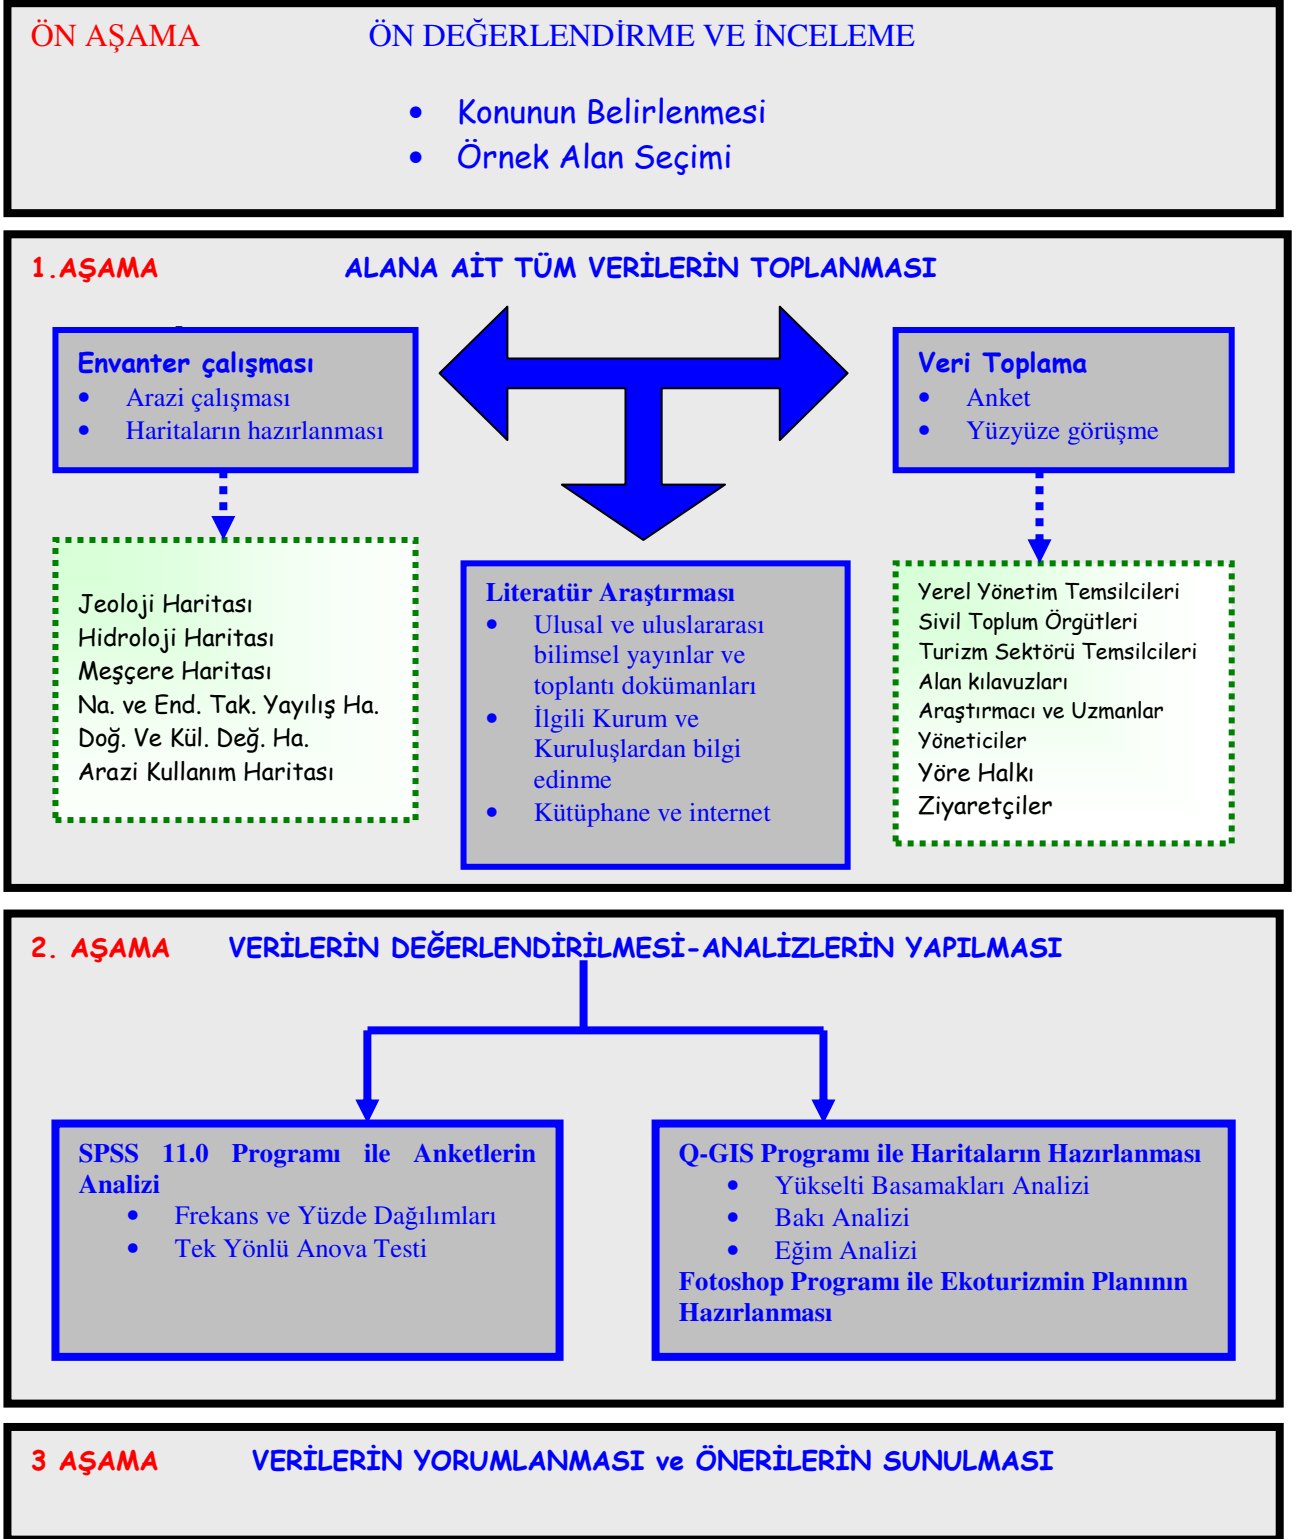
ÖN AŞAMA ÖN DEĞERLENDİRME VE İNCELEME

- Konunun Belirlenmesi
- Örnek Alan Seçimi

1.AŞAMA ALANA AİT TÜM VERİLERİN TOPLANMASI

Envanter çalışması
- Arazi çalışması
- Haritaların hazırlanması

Jeoloji Haritası
Hidroloji Haritası
Meşçere Haritası
Na. ve End. Tak. Yayılış Ha.
Doğ. Ve Kül. Değ. Ha.
Arazi Kullanım Haritası

Literatür Araştırması
- Ulusal ve uluslararası bilimsel yayınlar ve toplantı dokümanları
- İlgili Kurum ve Kuruluşlardan bilgi edinme
- Kütüphane ve internet

Veri Toplama
- Anket
- Yüzyüze görüşme

Yerel Yönetim Temsilcileri
Sivil Toplum Örgütleri
Turizm Sektörü Temsilcileri
Alan kılavuzları
Araştırmacı ve Uzmanlar
Yöneticiler
Yöre Halkı
Ziyaretçiler

2. AŞAMA VERİLERİN DEĞERLENDİRİLMESİ-ANALİZLERİN YAPILMASI

SPSS 11.0 Programı ile Anketlerin Analizi
- Frekans ve Yüzde Dağılımları
- Tek Yönlü Anova Testi

Q-GIS Programı ile Haritaların Hazırlanması
- Yükselti Basamakları Analizi
- Bakı Analizi
- Eğim Analizi
Fotoshop Programı ile Ekoturizmin Planının Hazırlanması

3 AŞAMA VERİLERİN YORUMLANMASI ve ÖNERİLERİN SUNULMASI